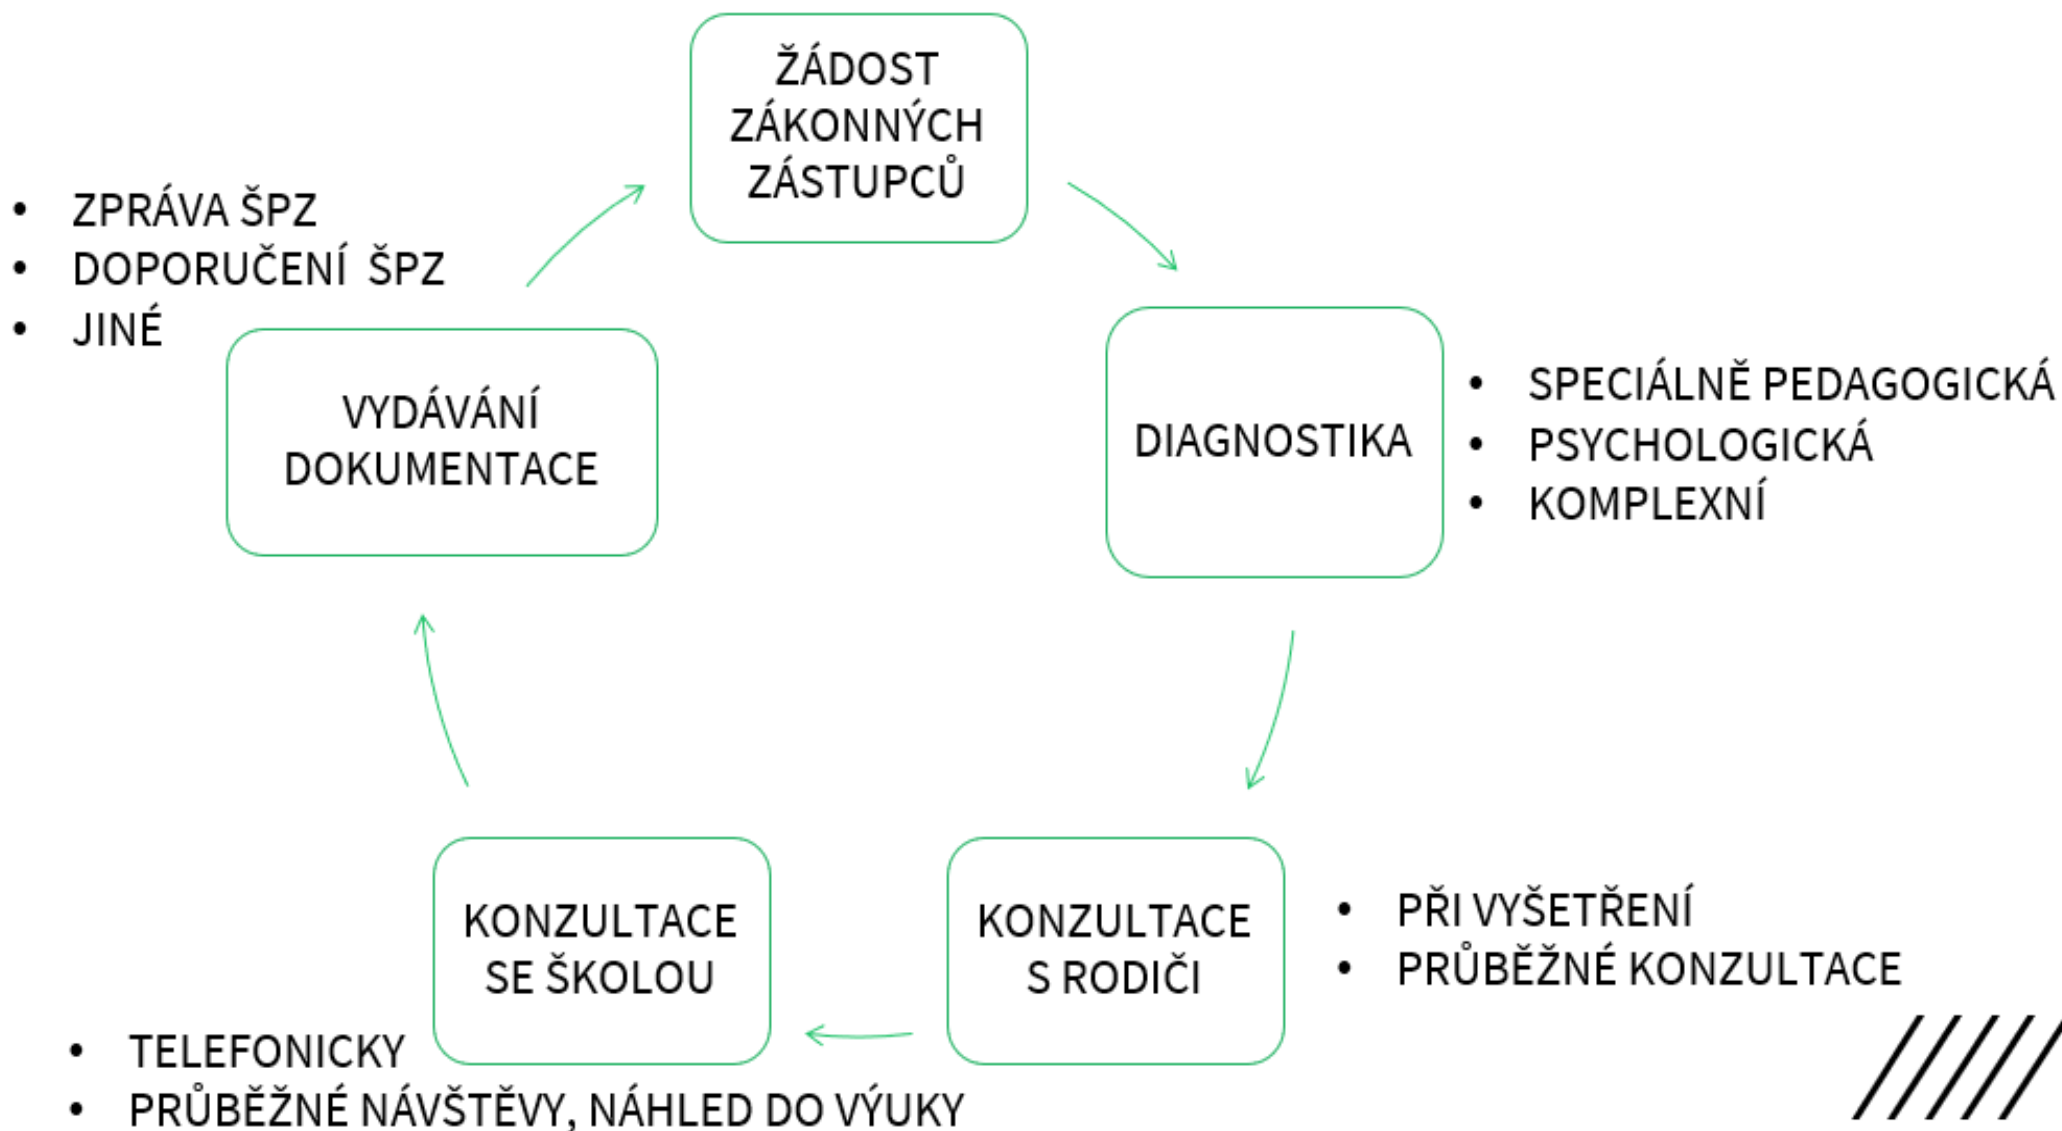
ŽÁDOST ZÁKONNÝCH ZÁSTUPCŮ

DIAGNOSTIKA

- SPECIÁLNĚ PEDAGOGICKÁ
- PSYCHOLOGICKÁ
- KOMPLEXNÍ

KONZULTACE S RODIČI

- PŘI VYŠETŘENÍ
- PRŮBĚŽNÉ KONZULTACE

KONZULTACE SE ŠKOLOU

- TELEFONICKY
- PRŮBĚŽNÉ NÁVŠTĚVY, NÁHLED DO VÝUKY

VYDÁVÁNÍ DOKUMENTACE

- ZPRÁVA ŠPZ
- DOPORUČENÍ ŠPZ
- JINÉ